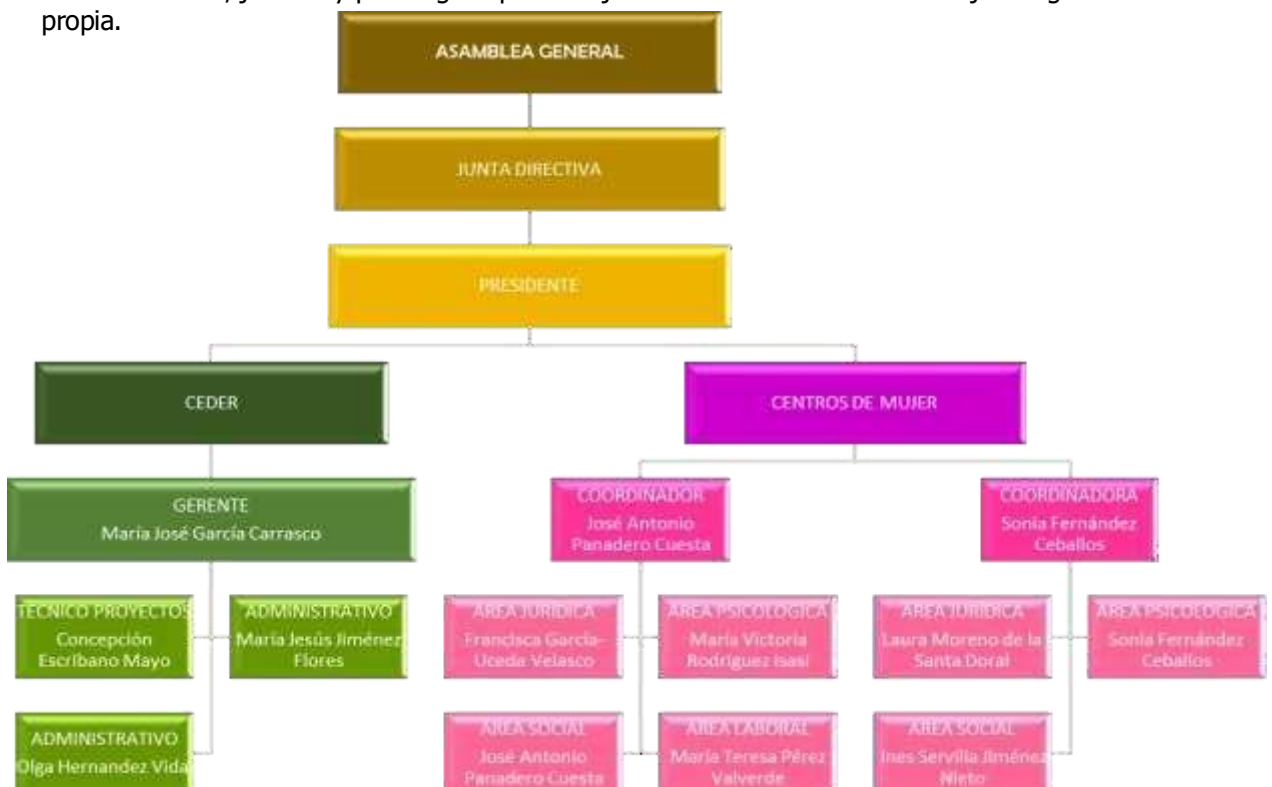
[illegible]
propia.

ASAMBLEA GENERAL

JUNTA DIRECTIVA

PRESIDENTE

CEDER

CENTROS DE MUJER

GERENTE
María José García Carrasco

COORDINADOR
José Antonio Panadero Cuesta

COORDINADORA
Sonia Fernández Ceballos

TECNICO PROYECTOS
Concepción Escribano Mayo

ADMINISTRATIVO
María Jesús Jiménez Flores

ÁREA JURÍDICA
Francisca García-Uceda Velasco

ÁREA PSICOLÓGICA
María Victoria Rodríguez Isasi

ÁREA JURÍDICA
Laura Moreno de la Santa Doral

ÁREA PSICOLÓGICA
Sonia Fernández Ceballos

ADMINISTRATIVO
Olga Hernandez Vida

ÁREA SOCIAL
José Antonio Panadero Cuesta

ÁREA LABORAL
María Teresa Pérez Valverde

ÁREA SOCIAL
Ines Servilla Jiménez Nieto